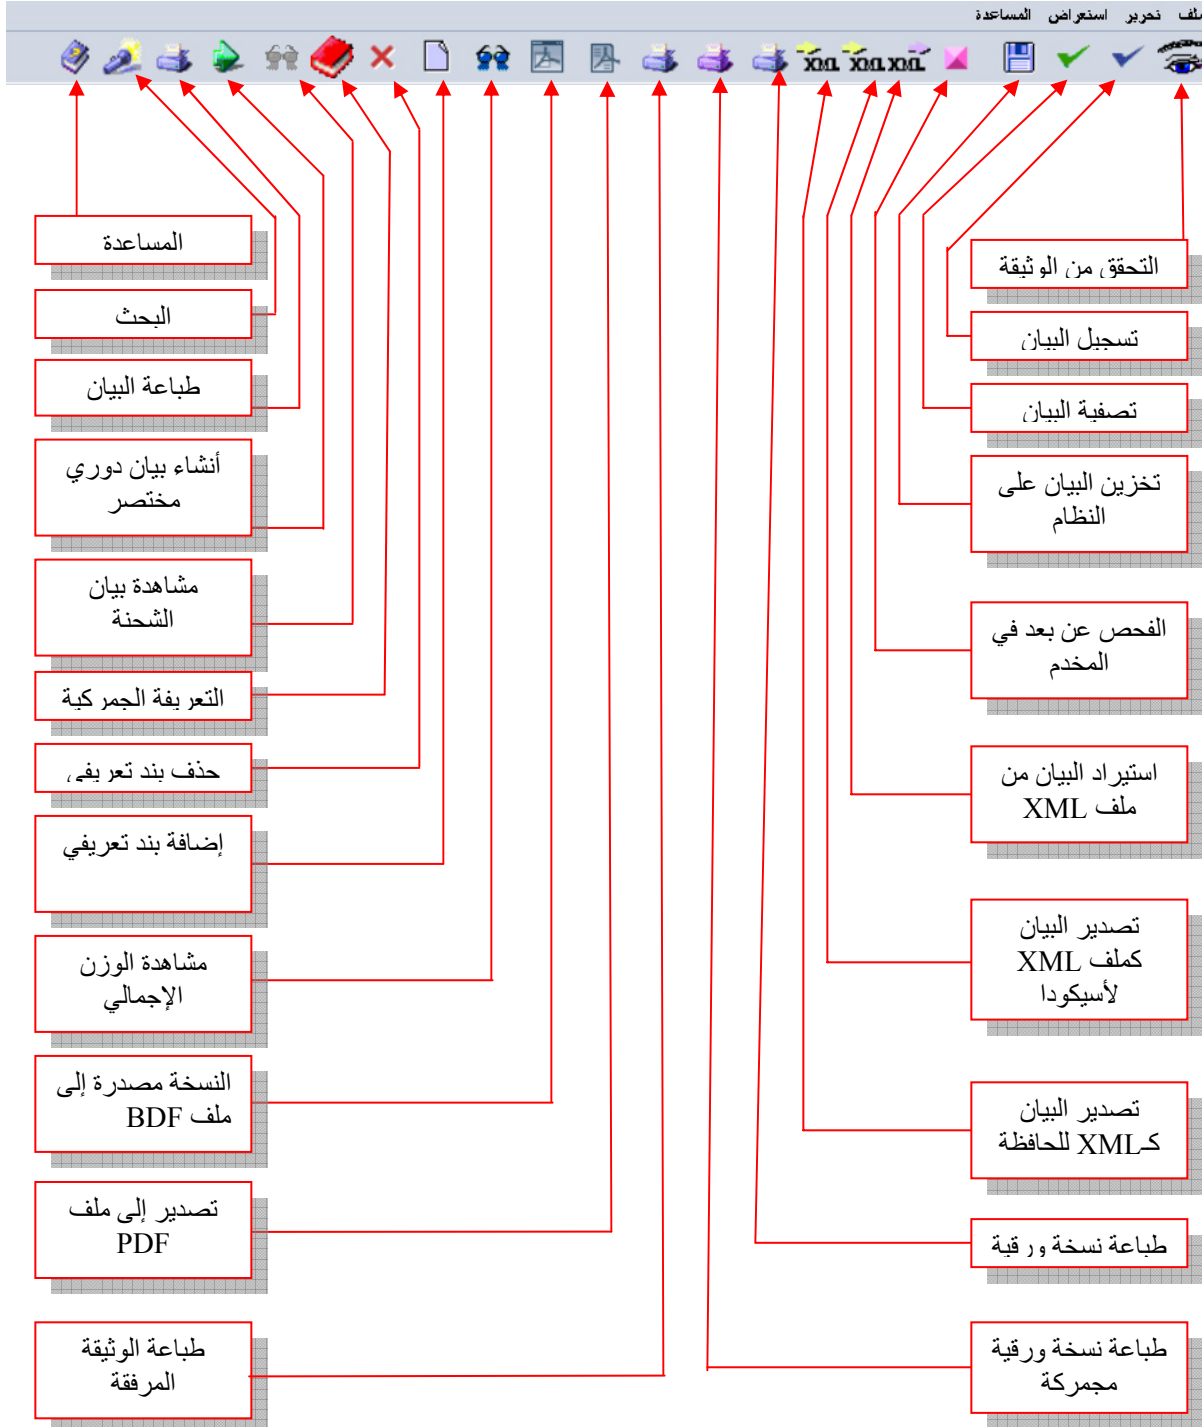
ملف تحرير استعراض المساعدة

التحقق من الوثيقة

تسجيل البيان

تصفية البيان

تخزين البيان على النظام

الفحص عن بعد في المخدم

استيراد البيان من ملف XML

تصدير البيان كملف XML لأسيكودا

تصدير البيان كـXML للحافظة

طباعة نسخة ورقية

طباعة نسخة ورقية مجمركة

المساعدة

البحث

طباعة البيان

أنشاء بيان دوري مختصر

مشاهدة بيان الشحنة

التعريفة الجمركية

حذف بند تعريفي

إضافة بند تعريفي

مشاهدة الوزن الإجمالي

النسخة مصدرة إلى ملف BDF

تصدير إلى ملف PDF

طباعة الوثيقة المرفقة